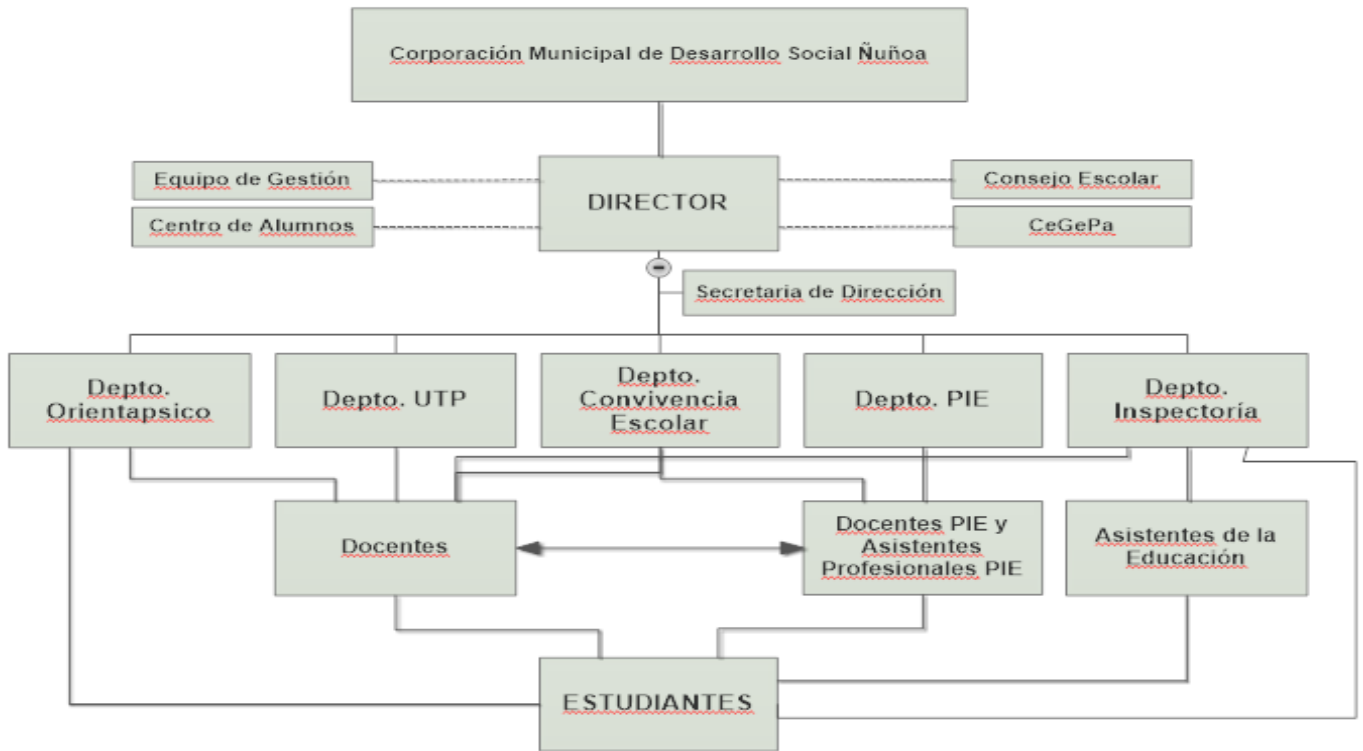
Corporación Municipal de Desarrollo Social Ñuñoa

Equipo de Gestión

DIRECTOR

Consejo Escolar

Centro de Alumnos

CeGePa

Secretaria de Dirección

Depto. Orientapsico

Depto. UTP

Depto. Convivencia Escolar

Depto. PIE

Depto. Inspectoría

Docentes

Docentes PIE y Asistentes Profesionales PIE

Asistentes de la Educación

ESTUDIANTES